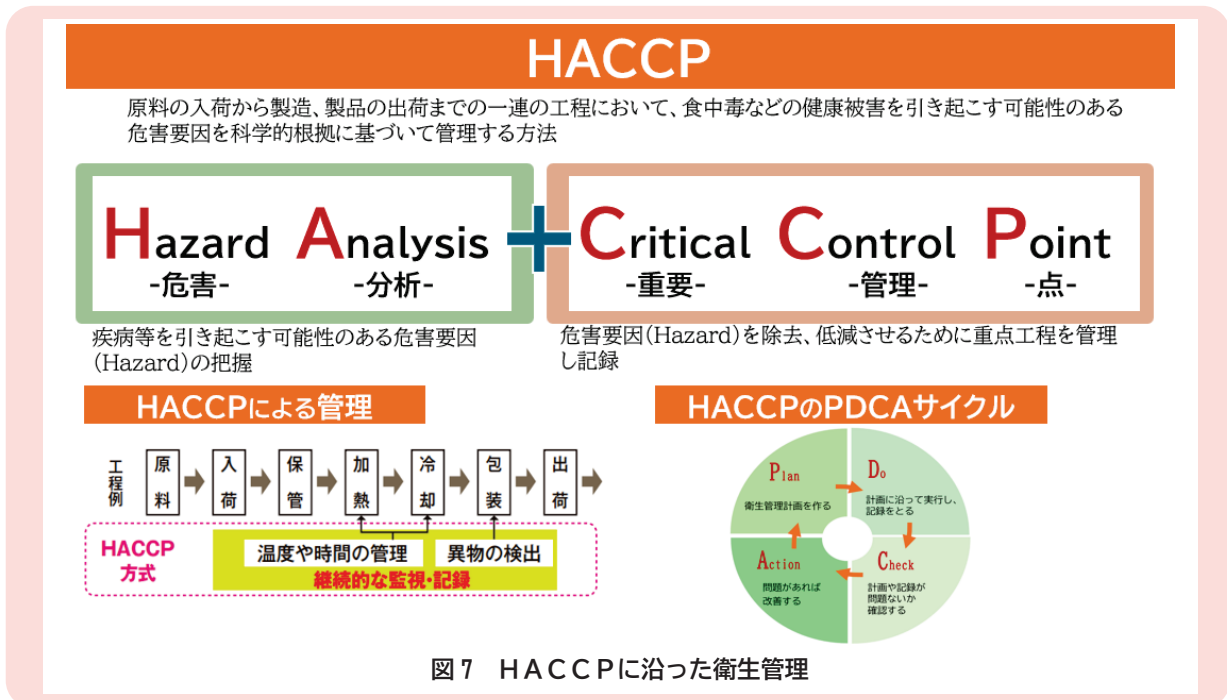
HACCP

原料の入荷から製造、製品の出荷までの一連の工程において、食中毒などの健康被害を引き起こす可能性のある危害要因を科学的根拠に基づいて管理する方法

Hazard Analysis
-危害- -分析-

Critical Control Point
-重要- -管理- -点-

疾病等を引き起こす可能性のある危害要因(Hazard)の把握

危害要因(Hazard)を除去、低減させるために重点工程を管理し記録

HACCPによる管理

工程例

原料 入荷 保管 加熱 冷却 包装 出荷

HACCP方式

温度や時間の管理 異物の検出

継続的な監視・記録

HACCPのPDCAサイクル

Plan
衛生管理計画を作る

Do
計画に沿って実行し、記録をとる

Check
計画や記録が問題ないか確認する

Action
問題があれば改善する

図7 HACCPに沿った衛生管理